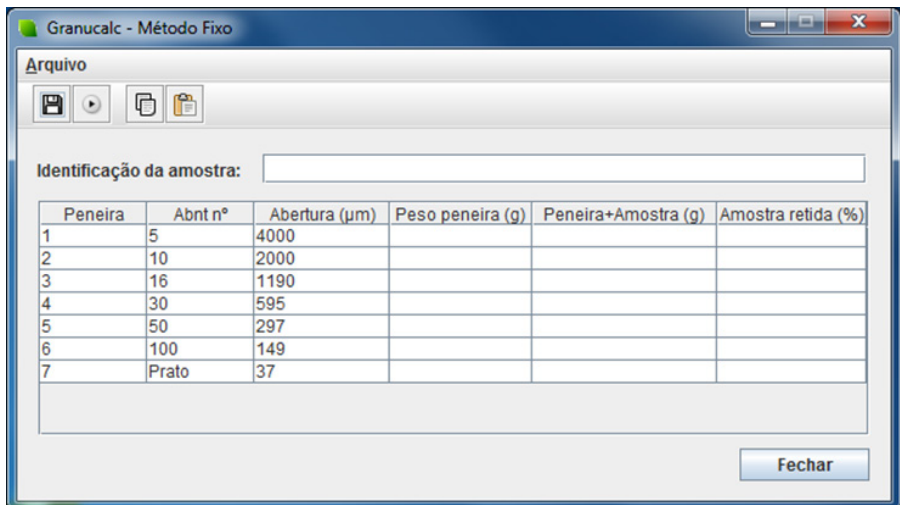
Granucalc - Método Fixo

Arquivo

Identificação da amostra:

| Peneira | Abnt nº | Abertura (µm) | Peso peneira (g) | Peneira+Amostra (g) | Amostra retida (%) |
|---|---|---|---|---|---|
| 1 | 5 | 4000 | | | |
| 2 | 10 | 2000 | | | |
| 3 | 16 | 1190 | | | |
| 4 | 30 | 595 | | | |
| 5 | 50 | 297 | | | |
| 6 | 100 | 149 | | | |
| 7 | Prato | 37 | | | |

Fechar